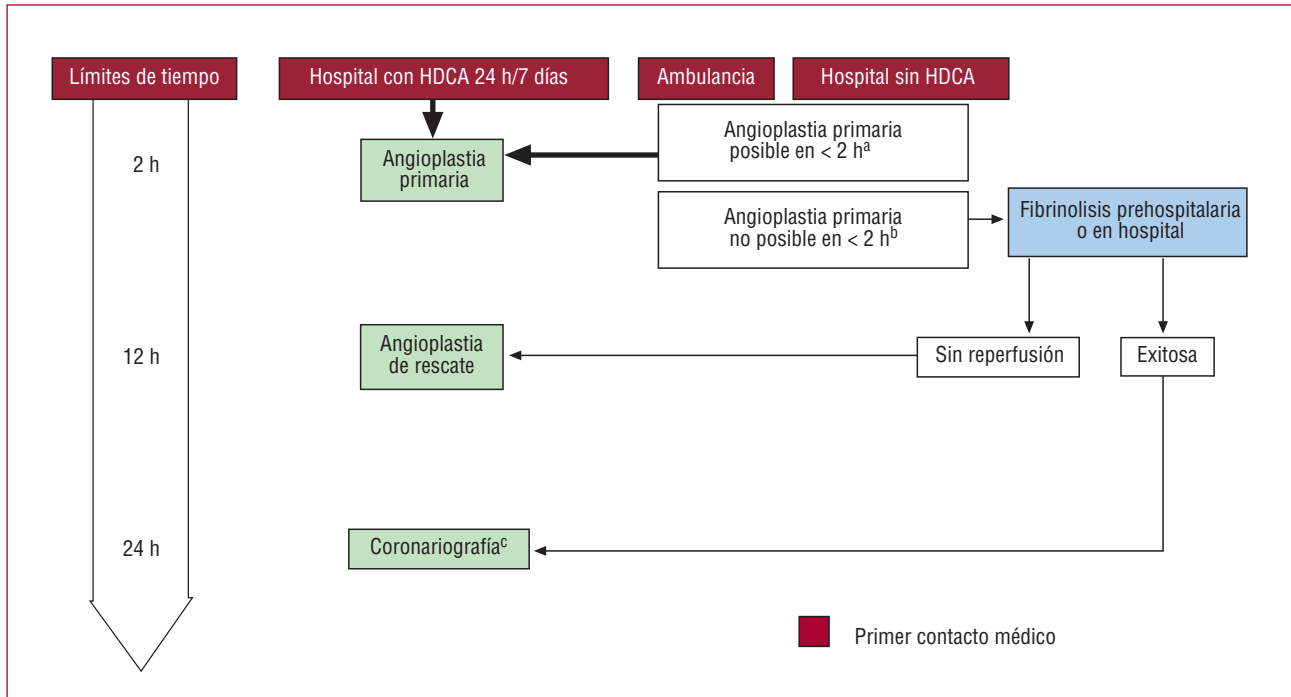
Límites de tiempo

Hospital con HDCA 24 h/7 días

Ambulancia

Hospital sin HDCA

2 h

Angioplastia primaria

Angioplastia primaria posible en < 2 h$^{a}$

Angioplastia primaria no posible en < 2 h$^{b}$

Fibrinolisis prehospitalaria o en hospital

12 h

Angioplastia de rescate

Sin reperfusión

Exitosa

24 h

Coronariografía$^{c}$

Primer contacto médico